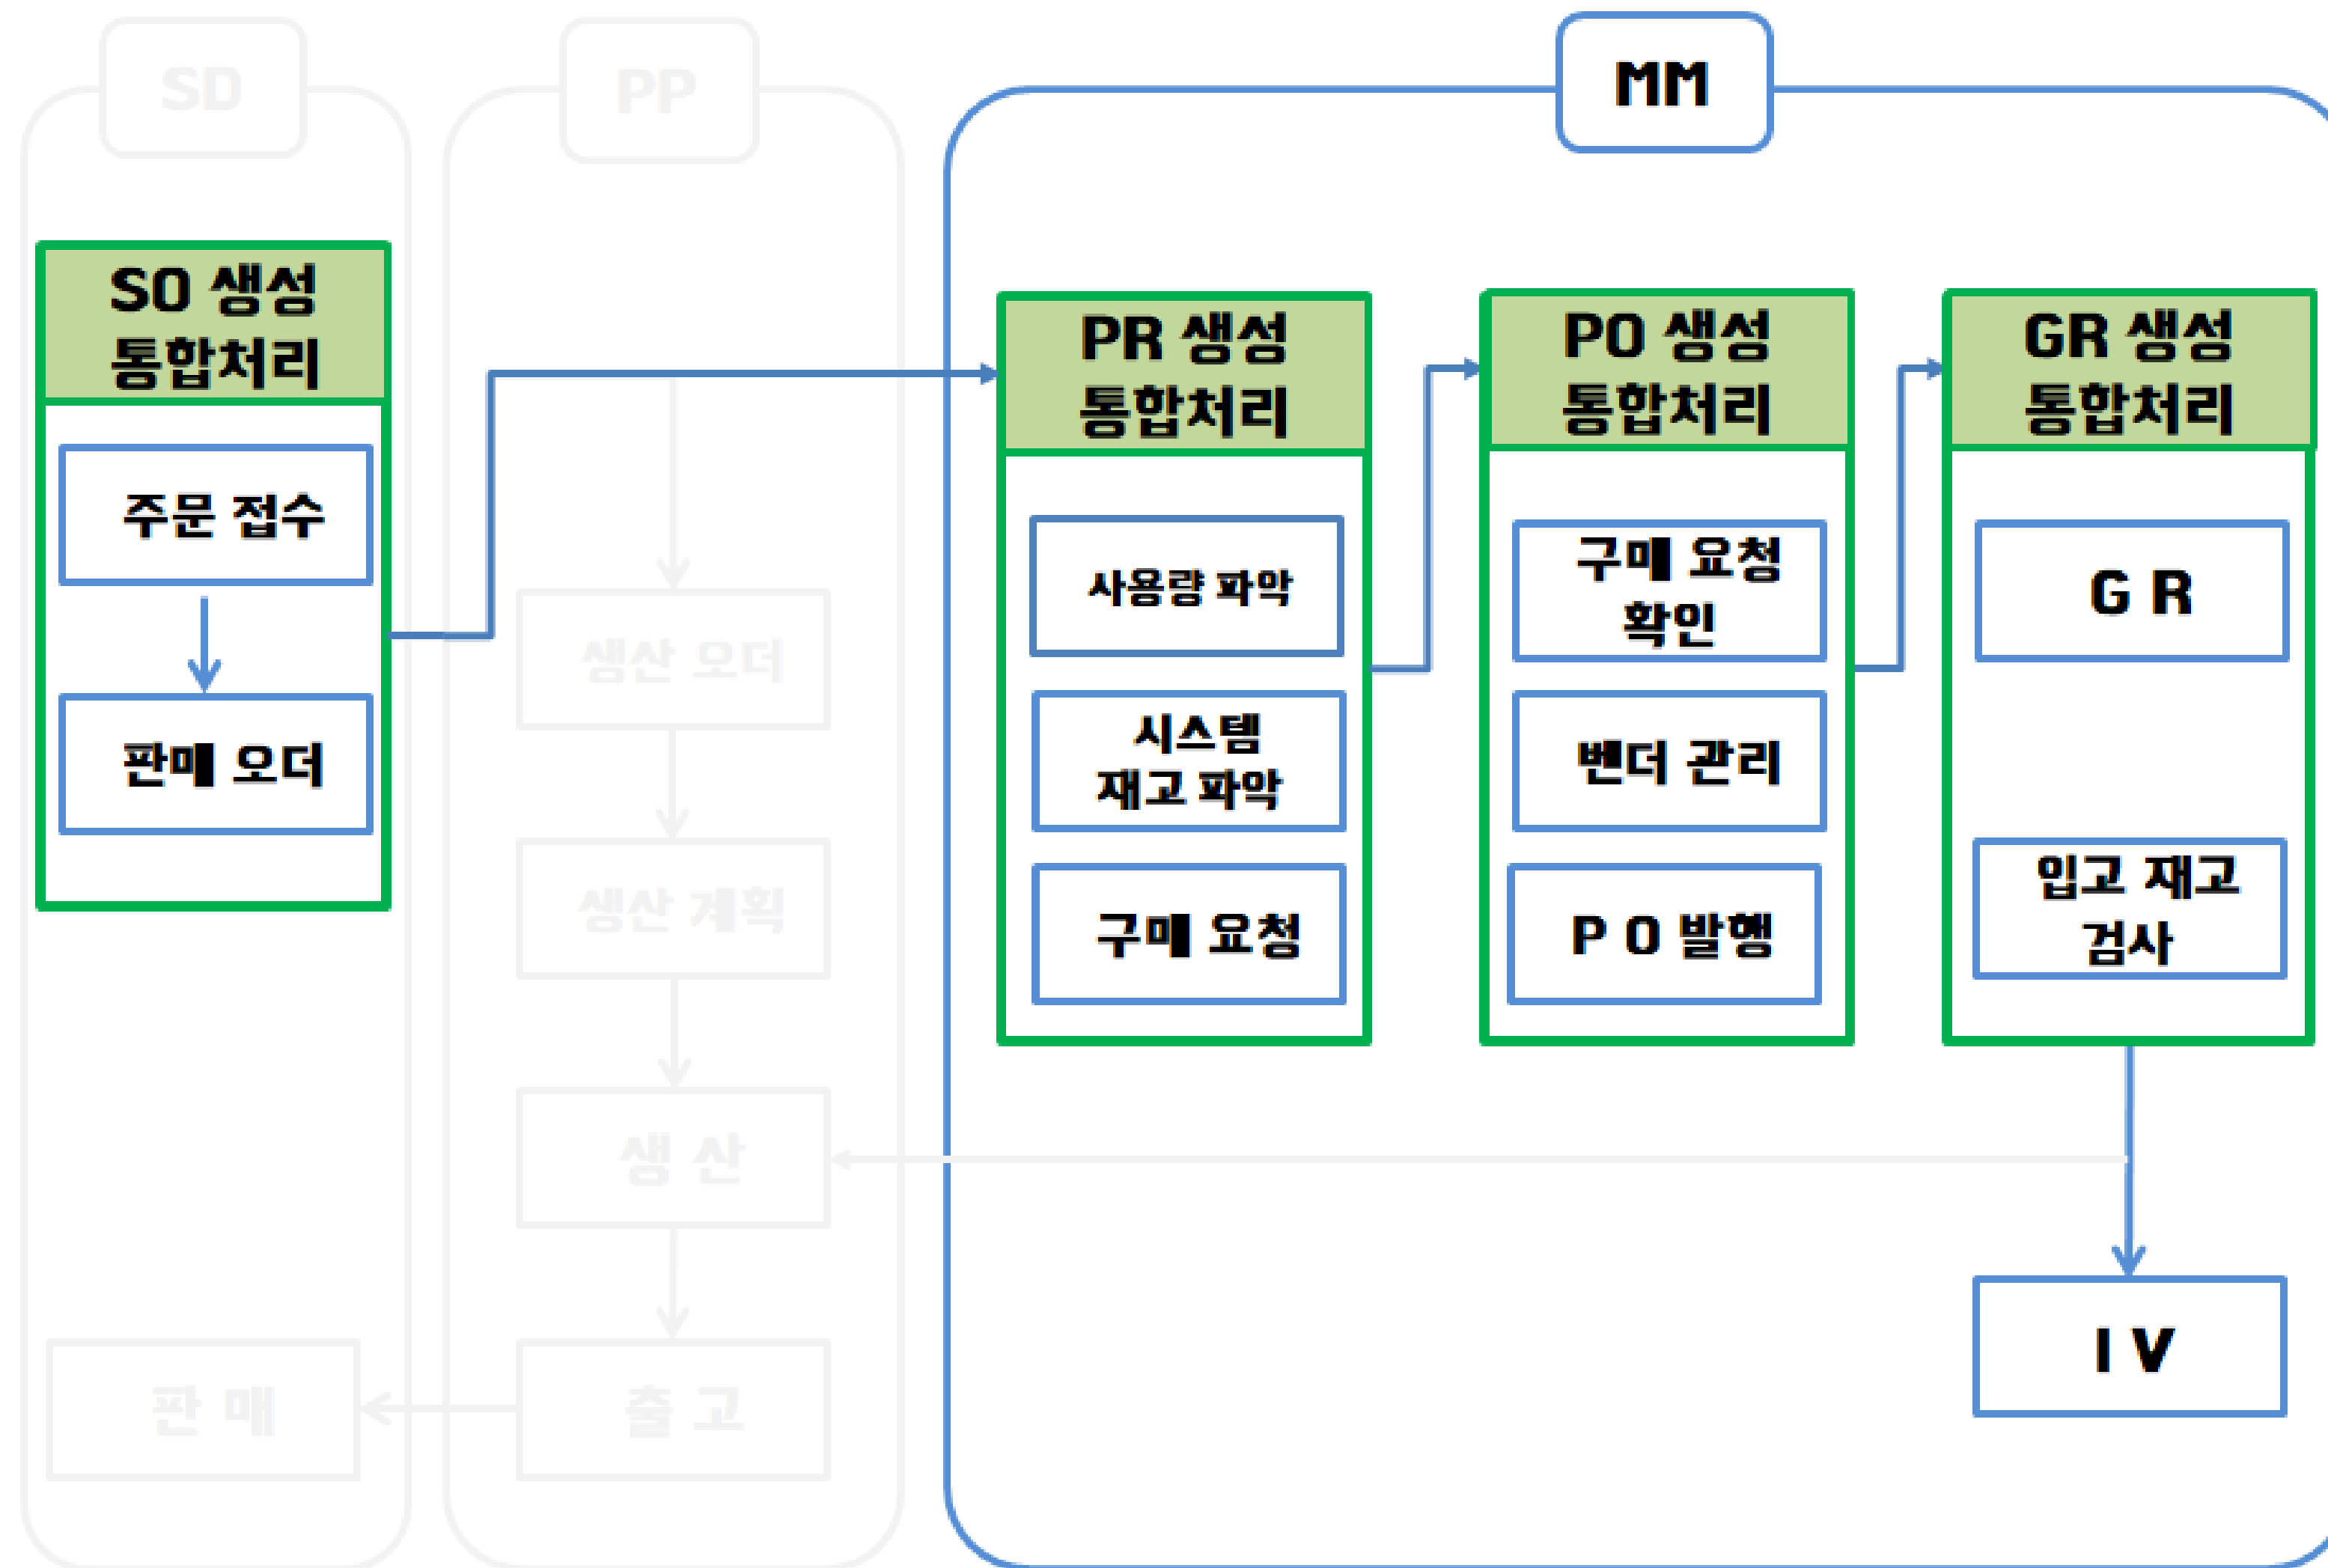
SD

PP

MM

SO 생성 통합처리

주문 접수

판매 오더

생산 오더

생산 계획

생 산

출 고

판 매

PR 생성 통합처리

사용량 파악

시스템 재고 파악

구매 요청

PO 생성 통합처리

구매 요청 확인

벤더 관리

P O 발행

GR 생성 통합처리

G R

입고 재고 검사

I V